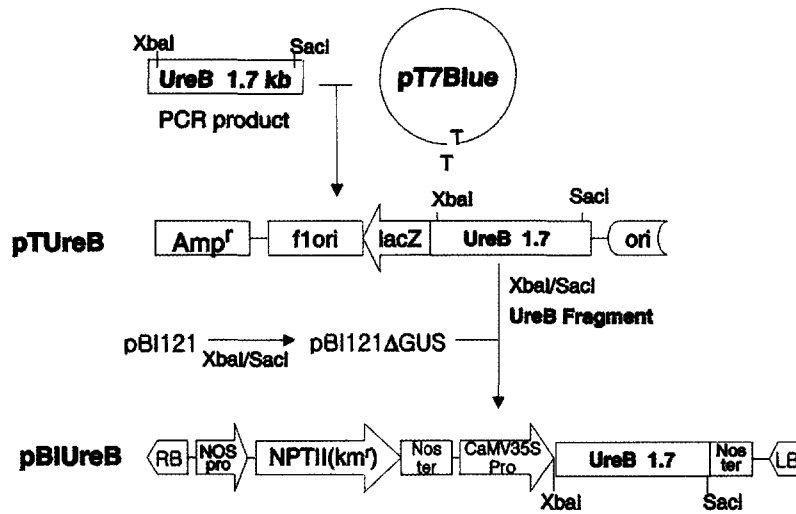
XbaI
SacI
UreB 1.7 kb
PCR product
pT7Blue
T
T

pTUreB
Amp$^r$
f1ori
lacZ
XbaI
UreB 1.7
SacI
ori

XbaI/SacI
UreB Fragment

pBI121
XbaI/SacI
pBI121ΔGUS

pBIUreB
RB
NOS pro
NPTII(km$^r$)
Nos ter
CaMV35S Pro
UreB 1.7
Nos ter
LB
XbaI
SacI